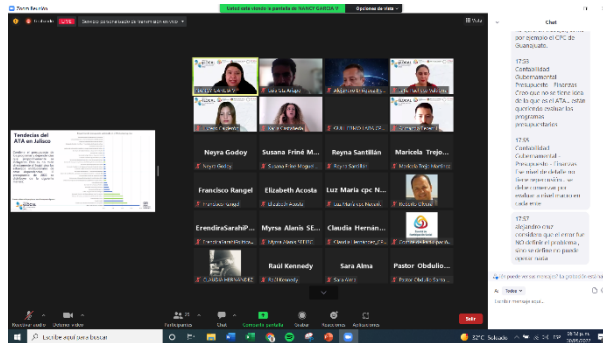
Zoom Reunión

Grabando

Usted está viendo la pantalla de NANCY GARCIA V

Opciones de vista

Vista

Tendencias del ATA en Jalisco

Neyra Godoy
Neyra Godoy

Susana Friné M...
Susana Friné Mogro...

Reyna Santillán
Reyna Santillán

Maricela Trejo...
Maricela Trejo Martínez

Francisco Rangel
Francisco Rangel

Elizabeth Acosta
Elizabeth Acosta

Luz Maria cpc N...
Luz Maria cpc Naved...

Rosario Ochoa

ErendiraSarahiP...
ErendiraSarahiPedroz...

Myrsa Alanis SE...
Myrsa Alanis SEDEC

Claudia Hernán...
Claudia Hernández_CP...

Raúl Kennedy
Raúl Kennedy

Sara Alma
Sara Alma

Pastor Obdulio...
Pastor Obdulio Sotelo...

Chat

por ejemplo el CPC de Guanajuato.

17:53
Contabilidad Gubernamental Presupuesto - Finanzas Crzo que no se tiene idea de lo que es el ATA, estan queriendo evaluar los programas presupuestarios

17:55
Contabilidad Gubernamental Presupuesto - Finanzas Fue nivel de detalle no tiene importancia, se debe comenzar por evaluar a nivel macro en cada ente

17:57
alejandro cruz considero que el mismo fue NO definir el problema, sino se define no puede operar nada

Se puede enviar un mensaje a Todos

Activar audio
Iniciar video
Participantes
Chat
Compartir pantalla
Grabar
Reacciones
Aplicaciones
Salir

Escribe aquí para buscar

22°C Soleado